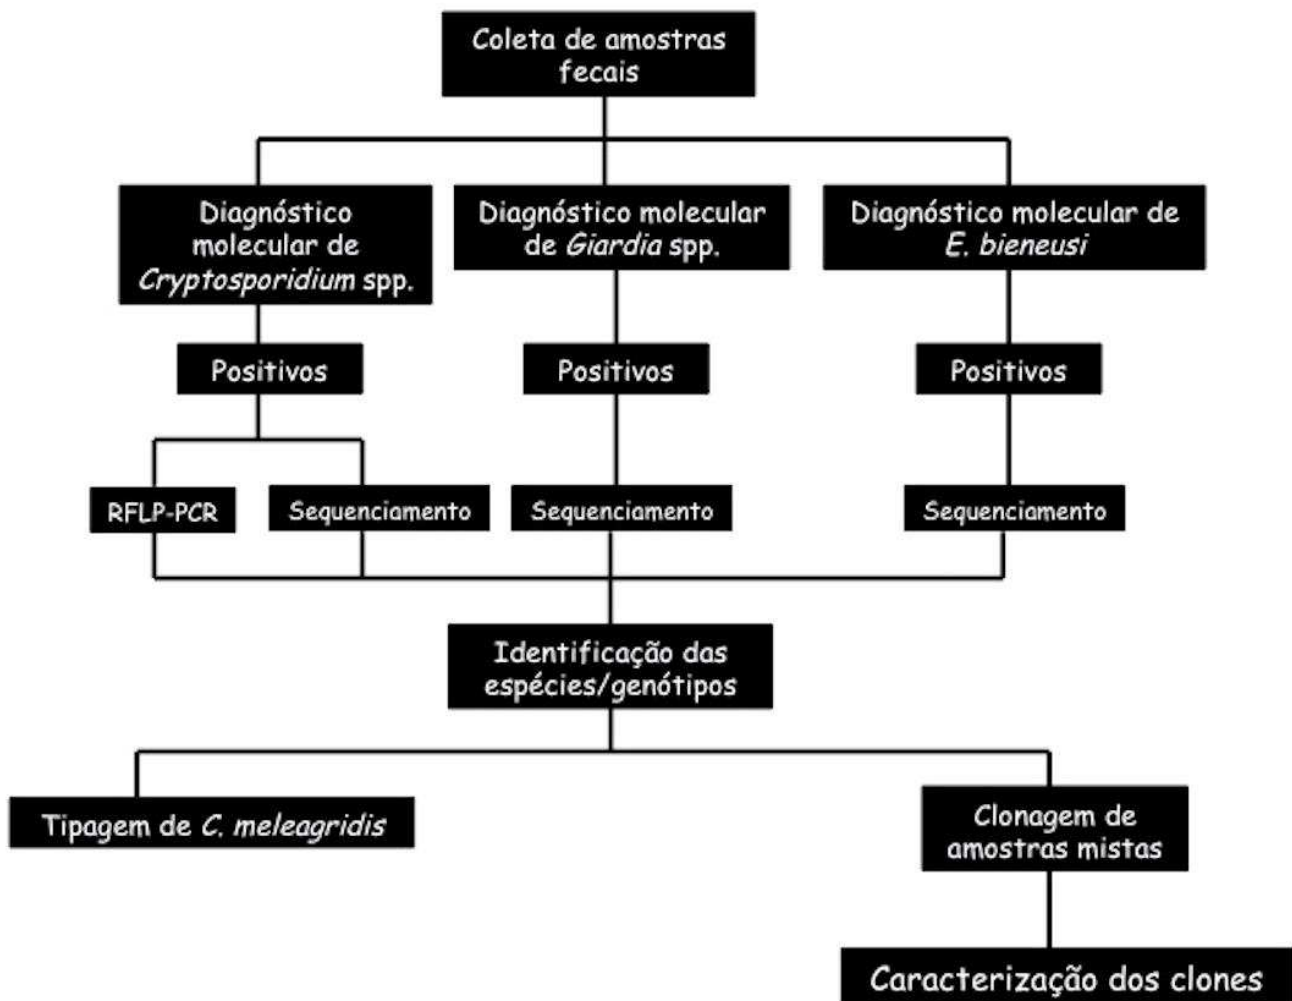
Coleta de amostras fecais

Diagnóstico molecular de *Cryptosporidium* spp.

Diagnóstico molecular de *Giardia* spp.

Diagnóstico molecular de *E. bieneusi*

Positivos

Positivos

Positivos

RFLP-PCR

Sequenciamento

Sequenciamento

Sequenciamento

Identificação das espécies/genótipos

Tipagem de *C. meleagridis*

Clonagem de amostras mistas

Caracterização dos clones